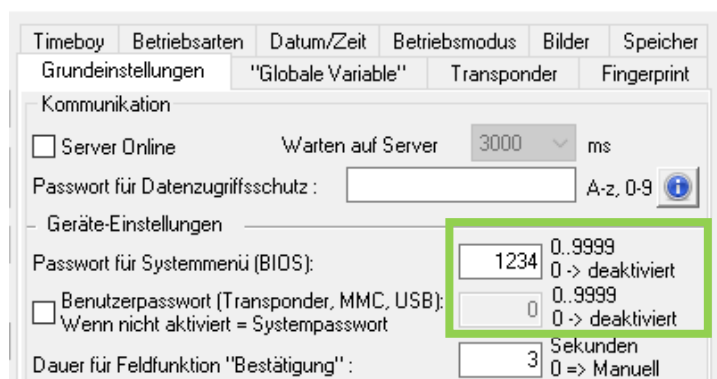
Timeboy | Betriebsarten | Datum/Zeit | Betriebsmodus | Bilder | Speicher
Grundeinstellungen | "Globale Variable" | Transponder | Fingerprint

Kommunikation

Server Online
Warten auf Server 3000 ms

Passwort für Datenzugriffsschutz : A-z, 0-9

Geräte-Einstellungen

Passwort für Systemmenü (BIOS): 1234 0..9999 0 -> deaktiviert

Benutzerpasswort (Transponder, MMC, USB): Wenn nicht aktiviert = Systempasswort 0 0..9999 0 -> deaktiviert

Dauer für Feldfunktion "Bestätigung" : 3 Sekunden 0 => Manuell